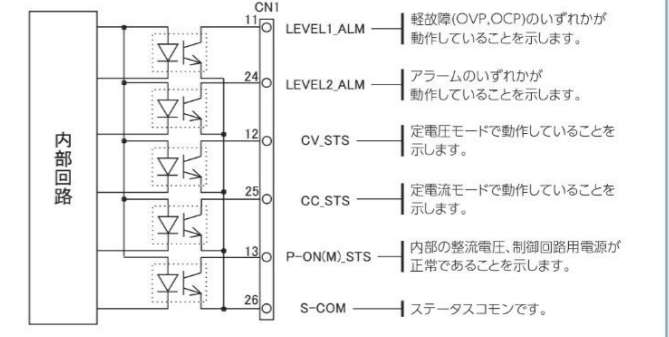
内部回路

CN1

11 LEVEL1_ALM 軽故障(OVP,OCP)のいずれかが動作していることを示します。

24 LEVEL2_ALM アラームのいずれかが動作していることを示します。

12 CV_STS 定電圧モードで動作していることを示します。

25 CC_STS 定電流モードで動作していることを示します。

13 P-ON(M)_STS 内部の整流電圧、制御回路用電源が正常であることを示します。

26 S-COM ステータスコモンです。